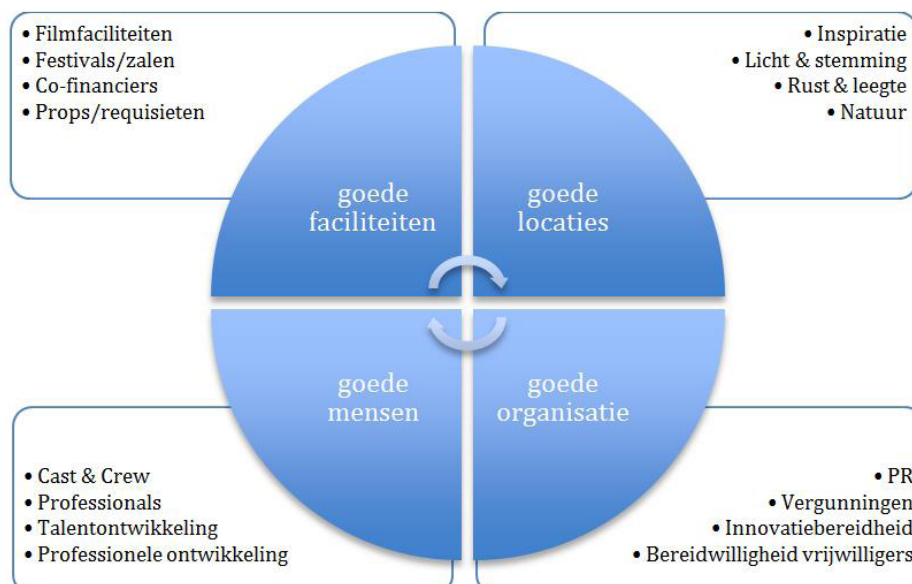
• Filmfaciliteiten
• Festivals/zalen
• Co-financiers
• Props/requisieten

• Inspiratie
• Licht & stemming
• Rust & leegte
• Natuur

goede faciliteiten

goede locaties

goede mensen

goede organisatie

• Cast & Crew
• Professionals
• Talentontwikkeling
• Professionele ontwikkeling

• PR
• Vergunningen
• Innovatiebereidheid
• Bereidwilligheid vrijwilligers